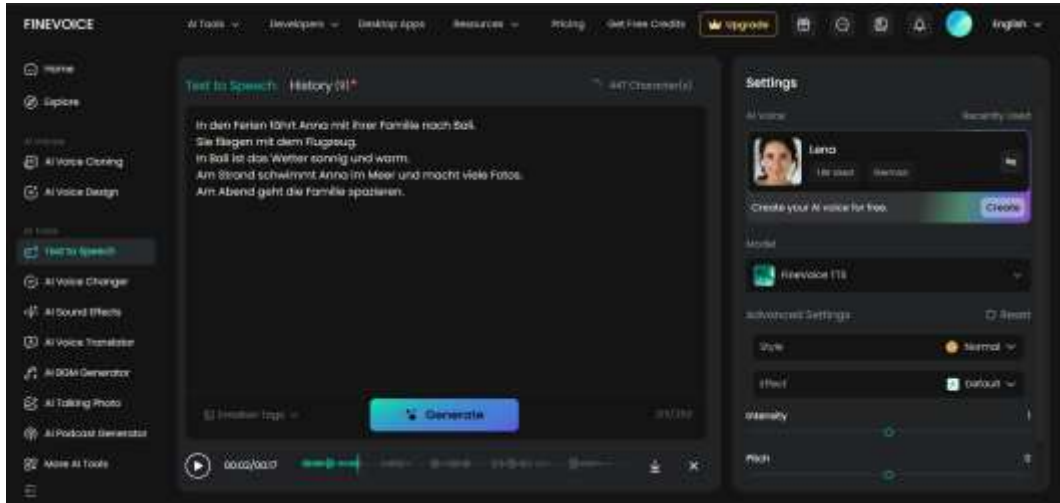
FINEVOICE

AI Tools ⌄ Developers ⌄ Desktop Apps Resources ⌄ Pricing Get Free Credits Upgrade English ⌄

Home
Explore
AI Voice
AI Voice Cloning
AI Voice Design
AI Tools
Text to Speech
AI Voice Changer
AI Sound Effects
AI Voice Translator
AI BGM Generator
AI Talking Photo
AI Podcast Generator
More AI Tools

Text to Speech History (9)

447 Character(s)

In den Ferien fährt Anna mit ihrer Familie nach Bali.
Sie fliegen mit dem Flugzeug.
In Bali ist das Wetter sonnig und warm.
Am Strand schwimmt Anna im Meer und macht viele Fotos.
Am Abend geht die Familie spazieren.

Emotion Tags ⌄

Generate

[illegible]

00:02/00:17

Settings

AI Voice

Recently Used

Lena

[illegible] German

Create your AI voice for free.

Create

Model

Finevoice TTS

Advanced Settings

Reset

Style

Normal ⌄

Effect

Default ⌄

Intensity

Pitch